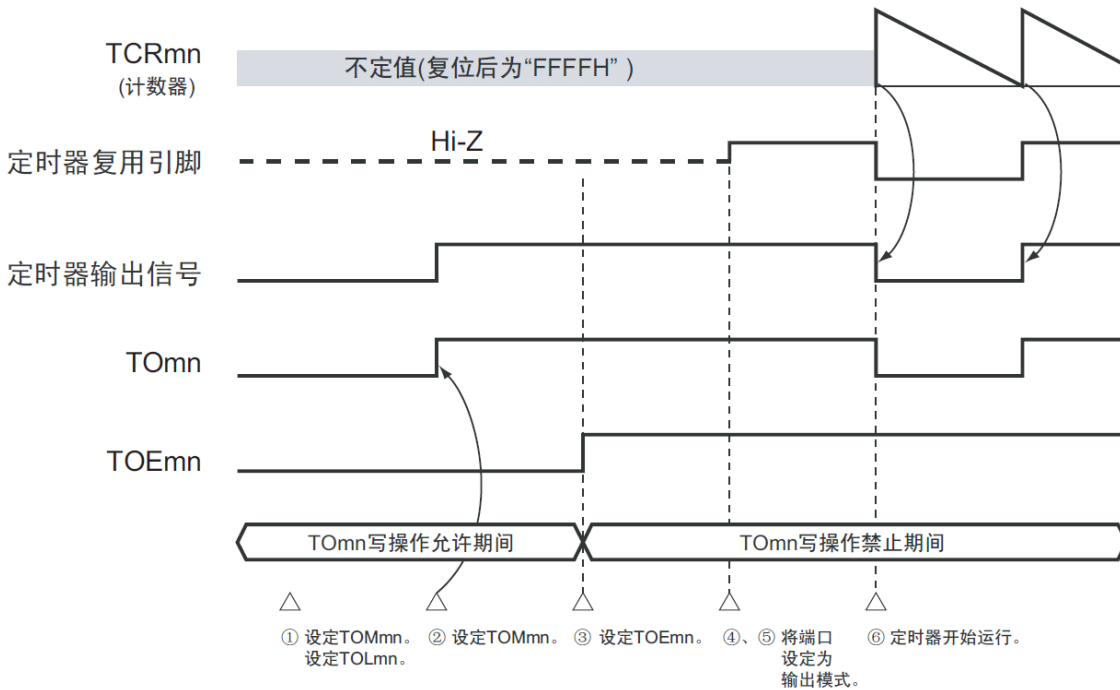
TCRmn
(计数器)

不定值(复位后为“FFFFH”)

定时器复用引脚

Hi-Z

定时器输出信号

TOmn

TOEmn

TOmn写操作允许期间

TOmn写操作禁止期间

① 设定TOMmn。设定TOLmn。

② 设定TOMmn。

③ 设定TOEmn。

④、⑤ 将端口设定为输出模式。

⑥ 定时器开始运行。